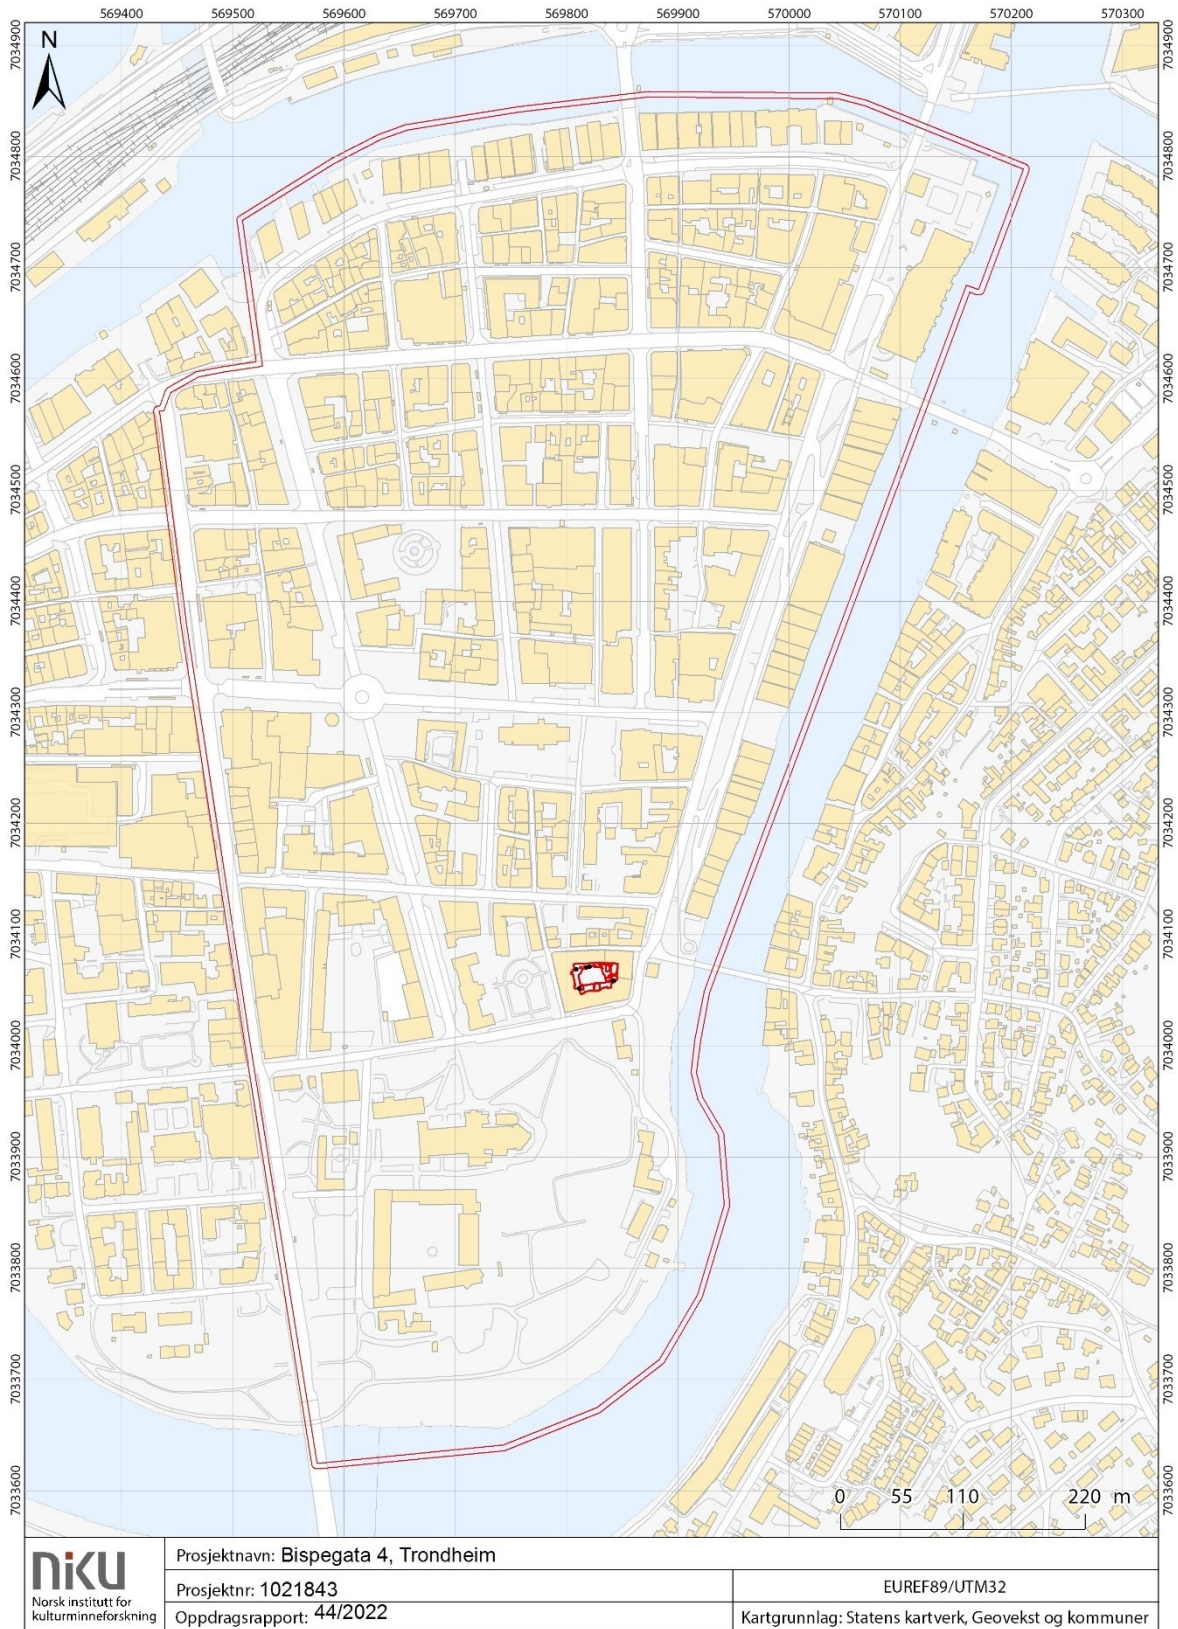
569400 569500 569600 569700 569800 569900 570000 570100 570200 570300

N

7034900 7034800 7034700 7034600 7034500 7034400 7034300 7034200 7034100 7034000 7033900 7033800 7033700 7033600

7034900 7034800 7034700 7034600 7034500 7034400 7034300 7034200 7034100 7034000 7033900 7033800 7033700 7033600

0 55 110 220 m

NIKU
Norsk institutt for kulturminneforskning

Prosjektnavn: Bispegata 4, Trondheim
Prosjektnr: 1021843
Oppdragsrapport: 44/2022

EUREF89/UTM32
Kartgrunnlag: Statens kartverk, Geovekst og kommuner